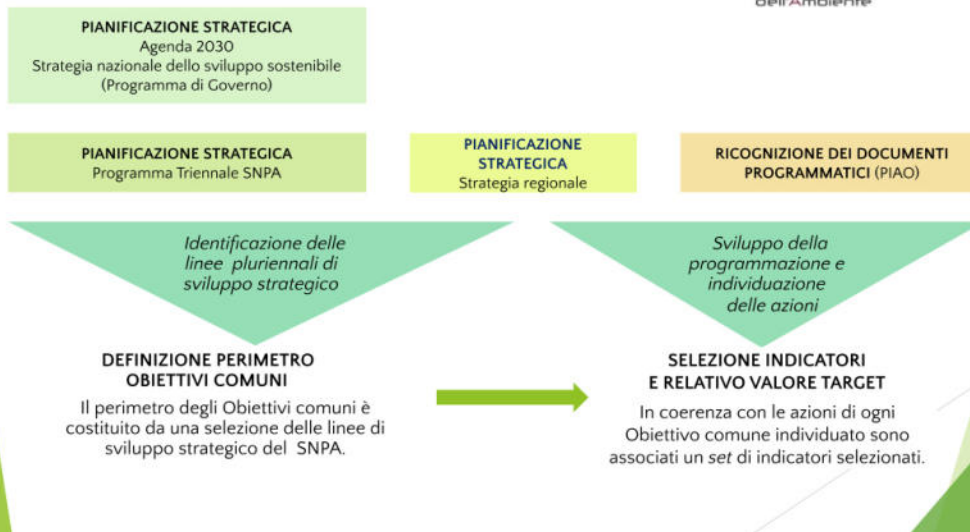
dell'Ambiente

PIANIFICAZIONE STRATEGICA
Agenda 2030
Strategia nazionale dello sviluppo sostenibile
(Programma di Governo)

PIANIFICAZIONE STRATEGICA
Programma Triennale SNPA

PIANIFICAZIONE STRATEGICA
Strategia regionale

RICOGNIZIONE DEI DOCUMENTI PROGRAMMATICI (PIAO)

Identificazione delle linee pluriennali di sviluppo strategico

Sviluppo della programmazione e individuazione delle azioni

DEFINIZIONE PERIMETRO OBIETTIVI COMUNI

Il perimetro degli Obiettivi comuni è costituito da una selezione delle linee di sviluppo strategico del SNPA.

SELEZIONE INDICATORI E RELATIVO VALORE TARGET

In coerenza con le azioni di ogni Obiettivo comune individuato sono associati un set di indicatori selezionati.